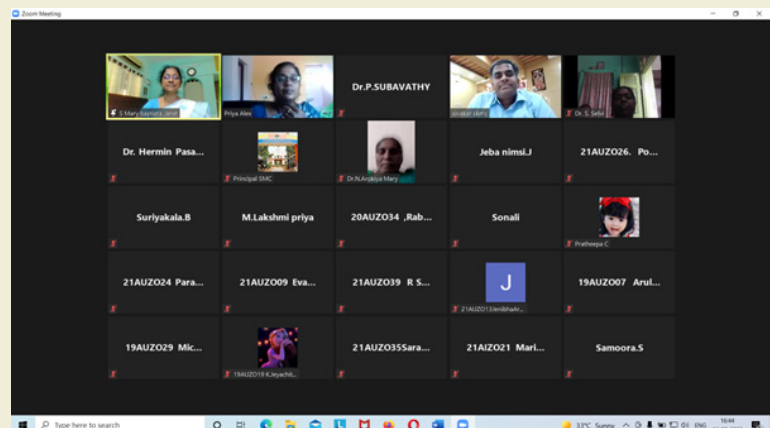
Zoom Meeting

S.Mary Kasthurai Janet
Priya Alex
Dr.P.SUBAVATHY
Jinakar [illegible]
Dr. S. Sebi

Dr. Hermin Pasa...
Principal SMC
Dr.N.Arokiya Mary
Jeba nimsi.J
21AUZO26. Po...

Suriyakala.B
M.Lakshmi priya
20AUZO34 ,Rab...
Sonali
Pratheepa C

21AUZO24 Para...
21AUZO09 Eva...
21AUZO39 R S...
J
21AUZO13Jenibha Ar...
19AUZO07 Arul...

19AUZO29 Mic...
19AUZO19 K.Jeyachit...
21AUZO35Sara...
21AIZO21 Mari...
Samoora.S

Type here to search
33°C Sunny
ENG
16:44